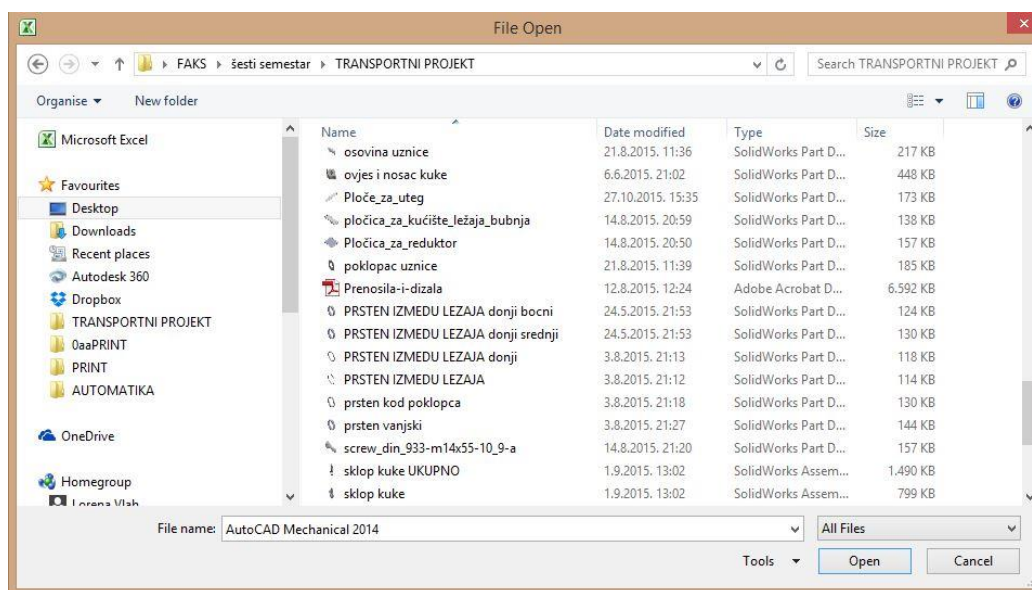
File Open

FAKS › šesti semestar › TRANSPORTNI PROJEKT

Search TRANSPORTNI PROJEKT

Organise ▾ New folder

Microsoft Excel

Favourites
Desktop
Downloads
Recent places
Autodesk 360
Dropbox
TRANSPORTNI PROJEKT
0aaPRINT
PRINT
AUTOMATIKA

OneDrive

Homegroup
Lorena Vlah

| Name | Date modified | Type | Size |
|---|---|---|---|
| osovina uznice | 21.8.2015. 11:36 | SolidWorks Part D... | 217 KB |
| ovjes i nosac kuke | 6.6.2015. 21:02 | SolidWorks Part D... | 448 KB |
| Ploče_za_uteg | 27.10.2015. 15:35 | SolidWorks Part D... | 173 KB |
| pločica_za_kućište_ležaja_bubnja | 14.8.2015. 20:59 | SolidWorks Part D... | 138 KB |
| Pločica_za_reduktor | 14.8.2015. 20:50 | SolidWorks Part D... | 157 KB |
| poklopac uznice | 21.8.2015. 11:39 | SolidWorks Part D... | 185 KB |
| Prenosila-i-dizala | 12.8.2015. 12:24 | Adobe Acrobat D... | 6.592 KB |
| PRSTEN IZMEDU LEZAJA donji bocni | 24.5.2015. 21:53 | SolidWorks Part D... | 124 KB |
| PRSTEN IZMEDU LEZAJA donji srednji | 24.5.2015. 21:53 | SolidWorks Part D... | 130 KB |
| PRSTEN IZMEDU LEZAJA donji | 3.8.2015. 21:13 | SolidWorks Part D... | 118 KB |
| PRSTEN IZMEDU LEZAJA | 3.8.2015. 21:12 | SolidWorks Part D... | 114 KB |
| prsten kod poklopca | 3.8.2015. 21:18 | SolidWorks Part D... | 130 KB |
| prsten vanjski | 3.8.2015. 21:27 | SolidWorks Part D... | 144 KB |
| screw_din_933-m14x55-10_9-a | 14.8.2015. 21:20 | SolidWorks Part D... | 157 KB |
| sklop kuke UKUPNO | 1.9.2015. 13:02 | SolidWorks Assem... | 1.490 KB |
| sklop kuke | 1.9.2015. 13:02 | SolidWorks Assem... | 799 KB |

File name: AutoCAD Mechanical 2014

All Files

Tools ▾ Open Cancel